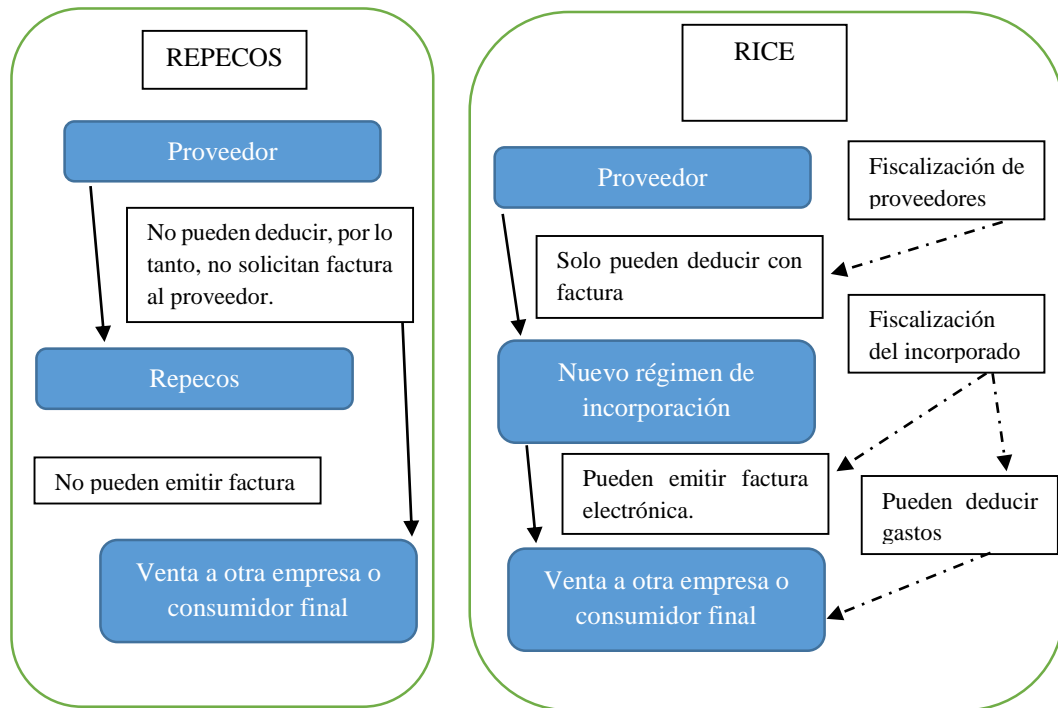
REPECOS

Proveedor

No pueden deducir, por lo tanto, no solicitan factura al proveedor.

Repecos

No pueden emitir factura

Venta a otra empresa o consumidor final

RICE

Proveedor

Fiscalización de proveedores

Solo pueden deducir con factura

Fiscalización del incorporado

Nuevo régimen de incorporación

Pueden emitir factura electrónica.

Pueden deducir gastos

Venta a otra empresa o consumidor final